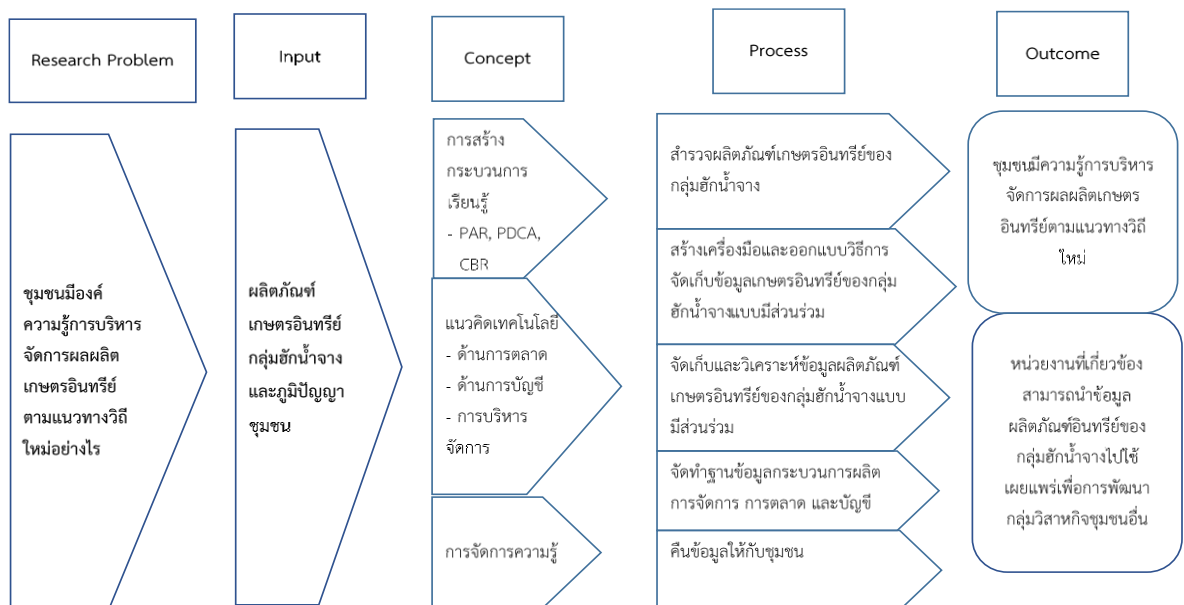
Research Problem

Input

Concept

Process

Outcome

ชุมชนมีองค์ความรู้การบริหารจัดการผลผลิตเกษตรอินทรีย์ตามแนวทางวิถีใหม่อย่างไร

ผลิตภัณฑ์เกษตรอินทรีย์กลุ่มฮักน้ำจางและภูมิปัญญาชุมชน

การสร้างกระบวนการเรียนรู้
- PAR, PDCA, CBR

แนวคิดเทคโนโลยี
- ด้านการตลาด
- ด้านการบัญชี
- การบริหารจัดการ

การจัดการความรู้

สำรวจผลิตภัณฑ์เกษตรอินทรีย์ของกลุ่มฮักน้ำจาง

สร้างเครื่องมือและออกแบบวิธีการจัดเก็บข้อมูลเกษตรอินทรีย์ของกลุ่มฮักน้ำจางแบบมีส่วนร่วม

จัดเก็บและวิเคราะห์ข้อมูลผลิตภัณฑ์เกษตรอินทรีย์ของกลุ่มฮักน้ำจางแบบมีส่วนร่วม

จัดทำฐานข้อมูลกระบวนการผลิต การจัดการ การตลาด และบัญชี

คืนข้อมูลให้กับชุมชน

ชุมชนมีความรู้การบริหารจัดการผลผลิตเกษตรอินทรีย์ตามแนวทางวิถีใหม่

หน่วยงานที่เกี่ยวข้องสามารถนำข้อมูลผลิตภัณฑ์อินทรีย์ของกลุ่มฮักน้ำจางไปใช้เผยแพร่เพื่อการพัฒนากลุ่มวิสาหกิจชุมชนอื่น